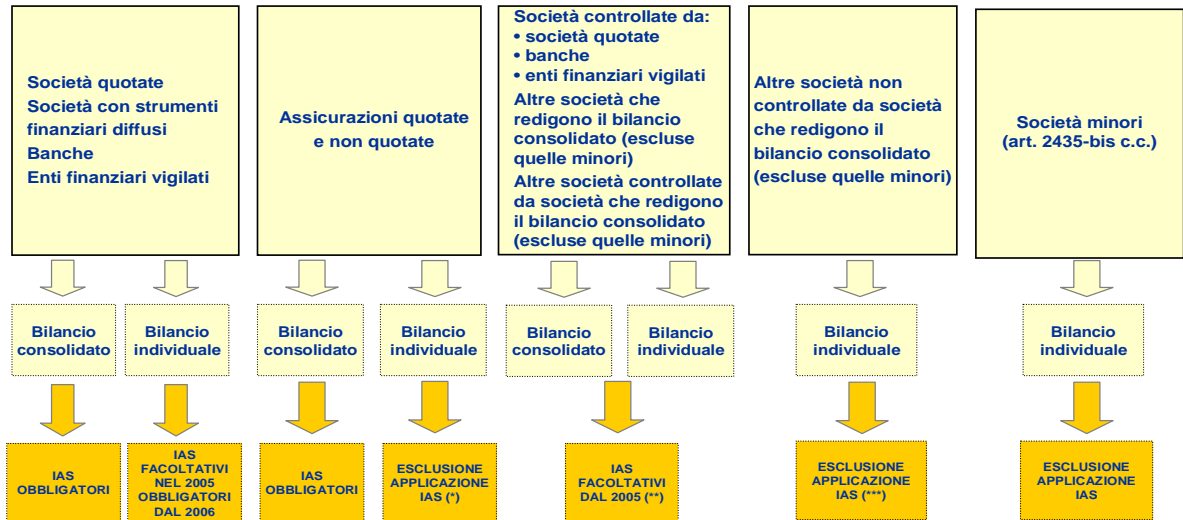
Società quotate
Società con strumenti finanziari diffusi
Banche
Enti finanziari vigilati

Bilancio consolidato

Bilancio individuale

IAS OBBLIGATORI

IAS FACOLTATIVI NEL 2005 OBBLIGATORI DAL 2006

Assicurazioni quotate e non quotate

Bilancio consolidato

Bilancio individuale

IAS OBBLIGATORI

ESCLUSIONE APPLICAZIONE IAS (*)

Società controllate da:
• società quotate
• banche
• enti finanziari vigilati
Altre società che redigono il bilancio consolidato (escluse quelle minori)
Altre società controllate da società che redigono il bilancio consolidato (escluse quelle minori)

Bilancio consolidato

Bilancio individuale

IAS FACOLTATIVI DAL 2005 (**)

Altre società non controllate da società che redigono il bilancio consolidato (escluse quelle minori)

Bilancio individuale

ESCLUSIONE APPLICAZIONE IAS (***)

Società minori (art. 2435-bis c.c.)

Bilancio individuale

ESCLUSIONE APPLICAZIONE IAS